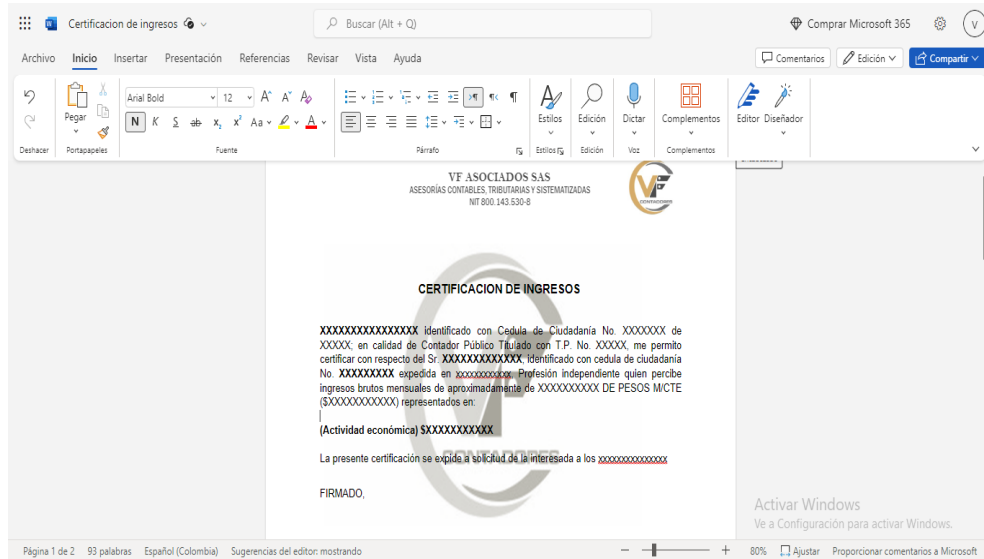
Certificacion de ingresos

Buscar (Alt + Q)

Comprar Microsoft 365

V

Archivo Inicio Insertar Presentación Referencias Revisar Vista Ayuda

Comentarios

Edición

Compartir

Pegar

Arial Bold 12

N K S ab $x_2$ $x^2$ Aa

Estilos

Edición

Dictar

Complementos

Editor Diseñador

Deshacer Portapapeles Fuente Párrafo Estilos Edición Voz Complementos

VF ASOCIADOS SAS
ASESORÍAS CONTABLES, TRIBUTARIAS Y SISTEMATIZADAS
NIT 800.143.530-8

CERTIFICACION DE INGRESOS

XXXXXXXXXXXXXXXX identificado con Cedula de Ciudadanía No. XXXXXXX de XXXXX; en calidad de Contador Público Titulado con T.P. No. XXXXX, me permito certificar con respecto del Sr. XXXXXXXXXXXXX, identificado con cedula de ciudadanía No. XXXXXXXXX expedida en xxxxxxxxxxx. Profesión independiente quien percibe ingresos brutos mensuales de aproximadamente de XXXXXXXXXX DE PESOS M/CTE ($XXXXXXXXXXXX) representados en:

(Actividad económica) $XXXXXXXXXXX

La presente certificación se expide a solicitud de la interesada a los xxxxxxxxxxxxxxxx

FIRMADO,

Activar Windows
Ve a Configuración para activar Windows.

Página 1 de 2 93 palabras Español (Colombia) Sugerencias del editor: mostrando

80% Ajustar Proporcionar comentarios a Microsoft